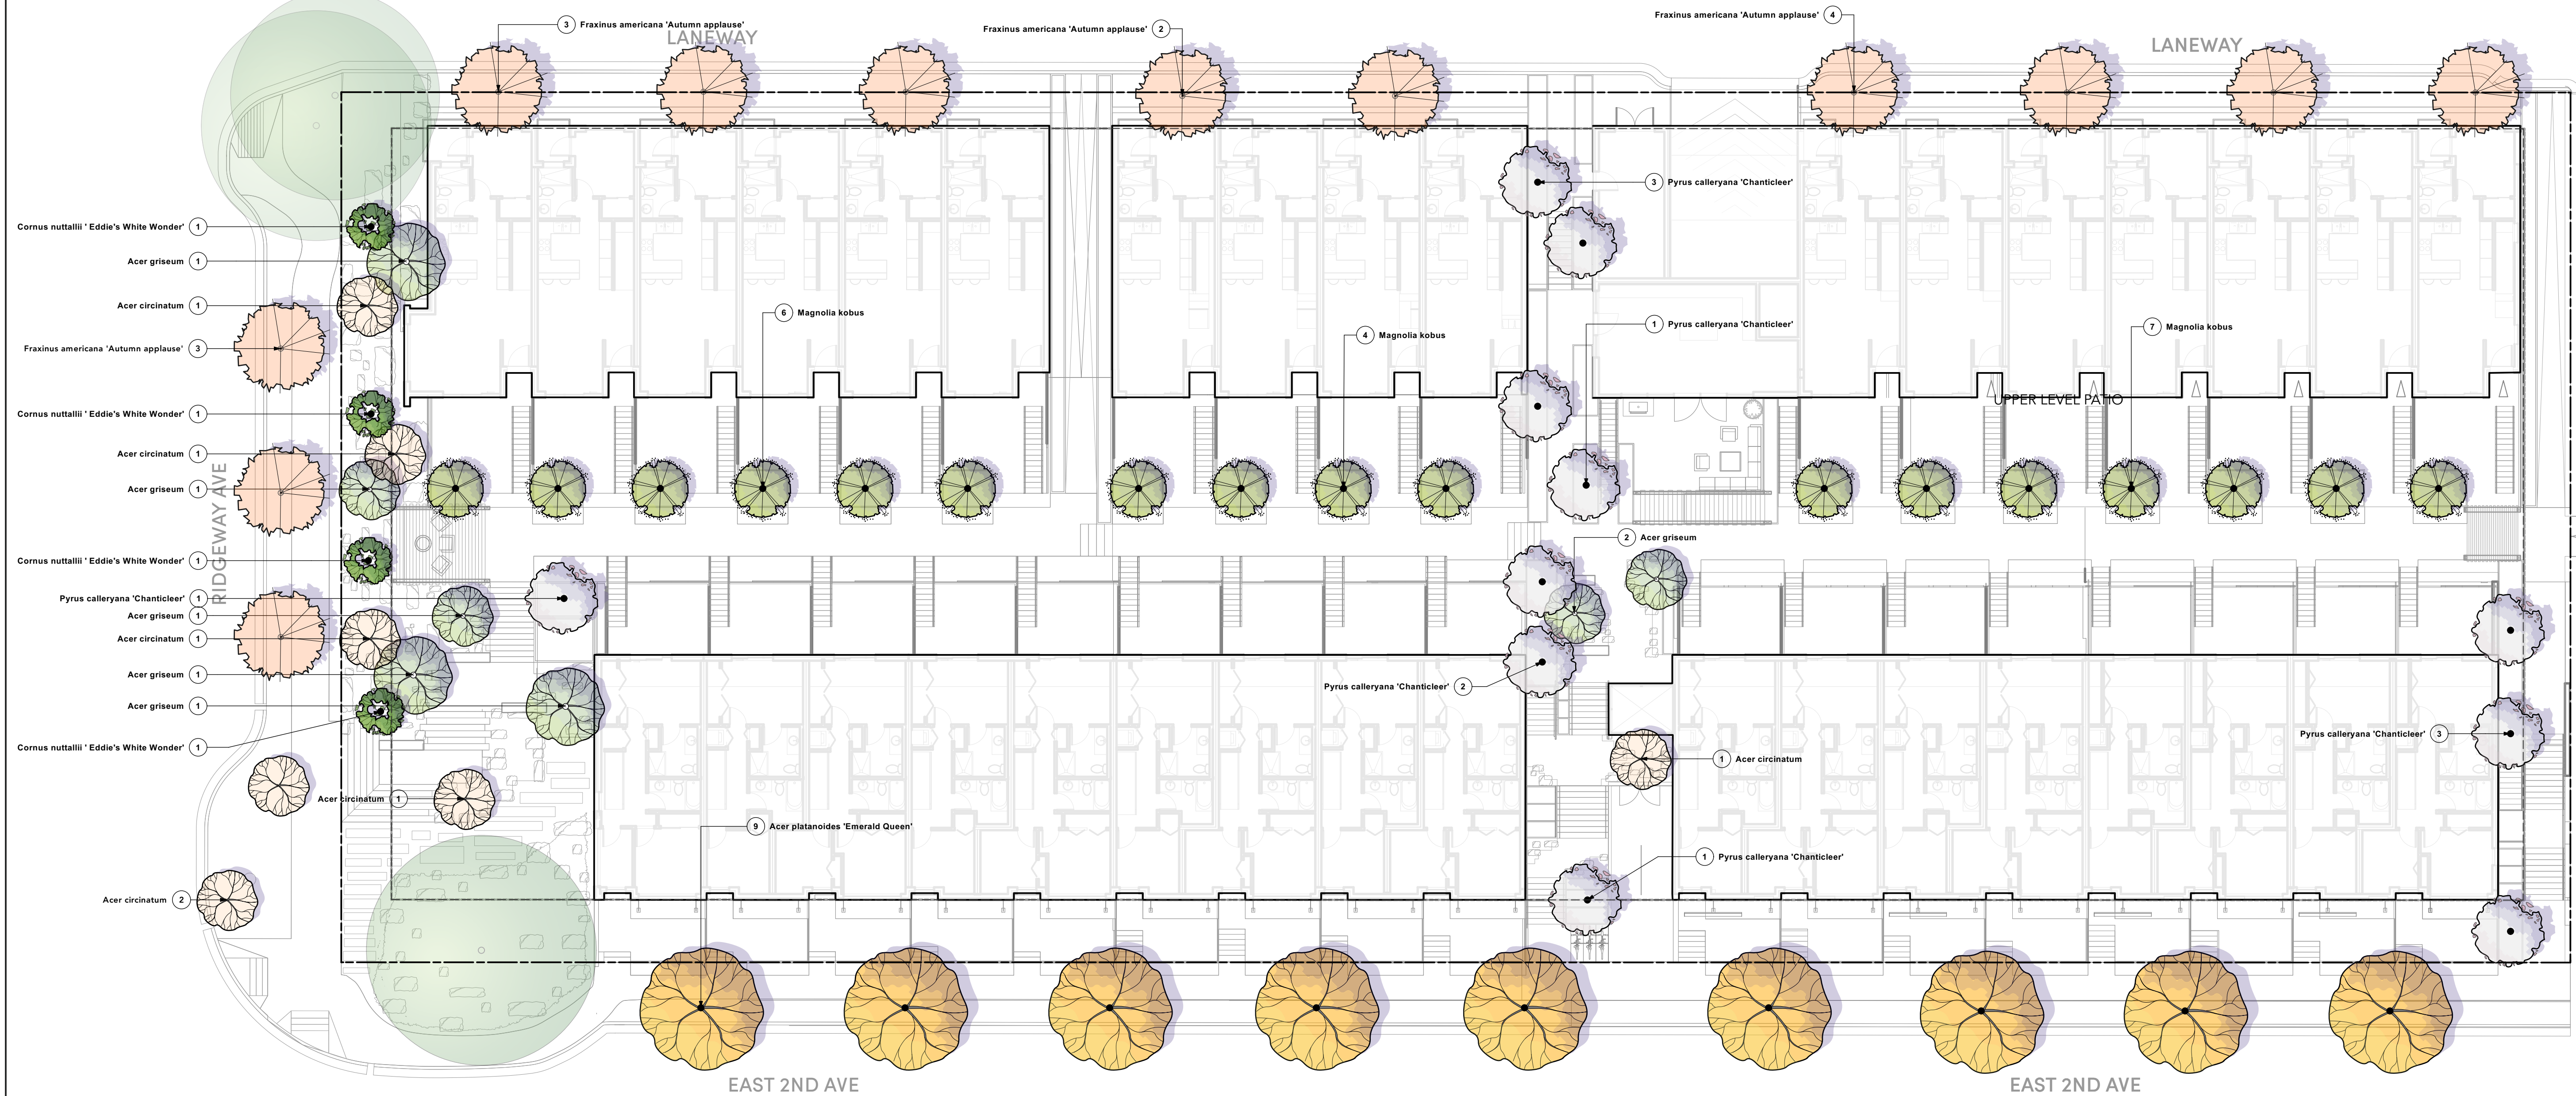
3 Fraxinus americana 'Autumn applause'
LANEWAY
Fraxinus americana 'Autumn applause' 2
Fraxinus americana 'Autumn applause' 4
LANEWAY

Cornus nuttallii ' Eddie's White Wonder' 1
Acer griseum 1
Acer circinatum 1
Fraxinus americana 'Autumn applause' 3
Cornus nuttallii ' Eddie's White Wonder' 1
Acer circinatum 1
Acer griseum 1
Cornus nuttallii ' Eddie's White Wonder' 1
Pyrus calleryana 'Chanticleer' 1
Acer griseum 1
Acer circinatum 1
Acer griseum 1
Acer griseum 1
Cornus nuttallii ' Eddie's White Wonder' 1
Acer circinatum 1
Acer circinatum 2

RIDGEWAY AVE

3 Pyrus calleryana 'Chanticleer'
6 Magnolia kobus
4 Magnolia kobus
1 Pyrus calleryana 'Chanticleer'
7 Magnolia kobus
UPPER LEVEL PATIO
2 Acer griseum
Pyrus calleryana 'Chanticleer' 2
Pyrus calleryana 'Chanticleer' 3
1 Acer circinatum
9 Acer platanoides 'Emerald Queen'
1 Pyrus calleryana 'Chanticleer'

EAST 2ND AVE
EAST 2ND AVE